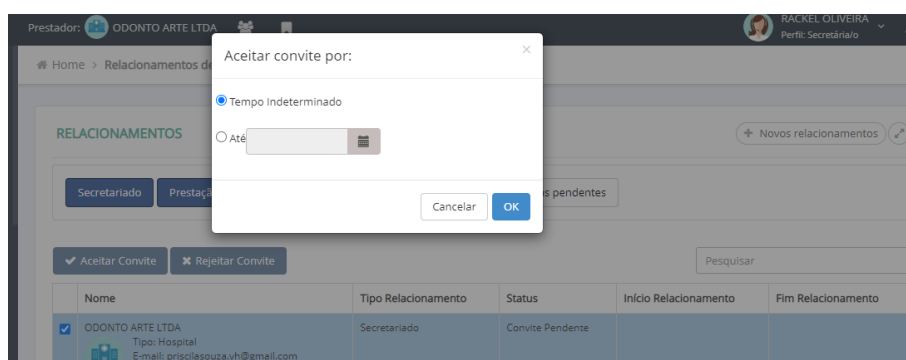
Prestador: ODONTO ARTE LTDA

RACKEL OLIVEIRA
Perfil: Secretária/o

Home > Relacionamentos de

RELACIONAMENTOS

+ Novos relacionamentos

Secretariado Prestaçã

s pendentes

Aceitar Convite ✖ Rejeitar Convite

Pesquisar

| | Nome | Tipo Relacionamento | Status | Início Relacionamento | Fim Relacionamento |
|---|---|---|---|---|---|
| ☑ | ODONTO ARTE LTDA Tipo: Hospital E-mail: priscilasouza.vh@gmail.com | Secretariado | Convite Pendente | | |

Aceitar convite por:

×

Tempo Indeterminado

Até

Cancelar OK